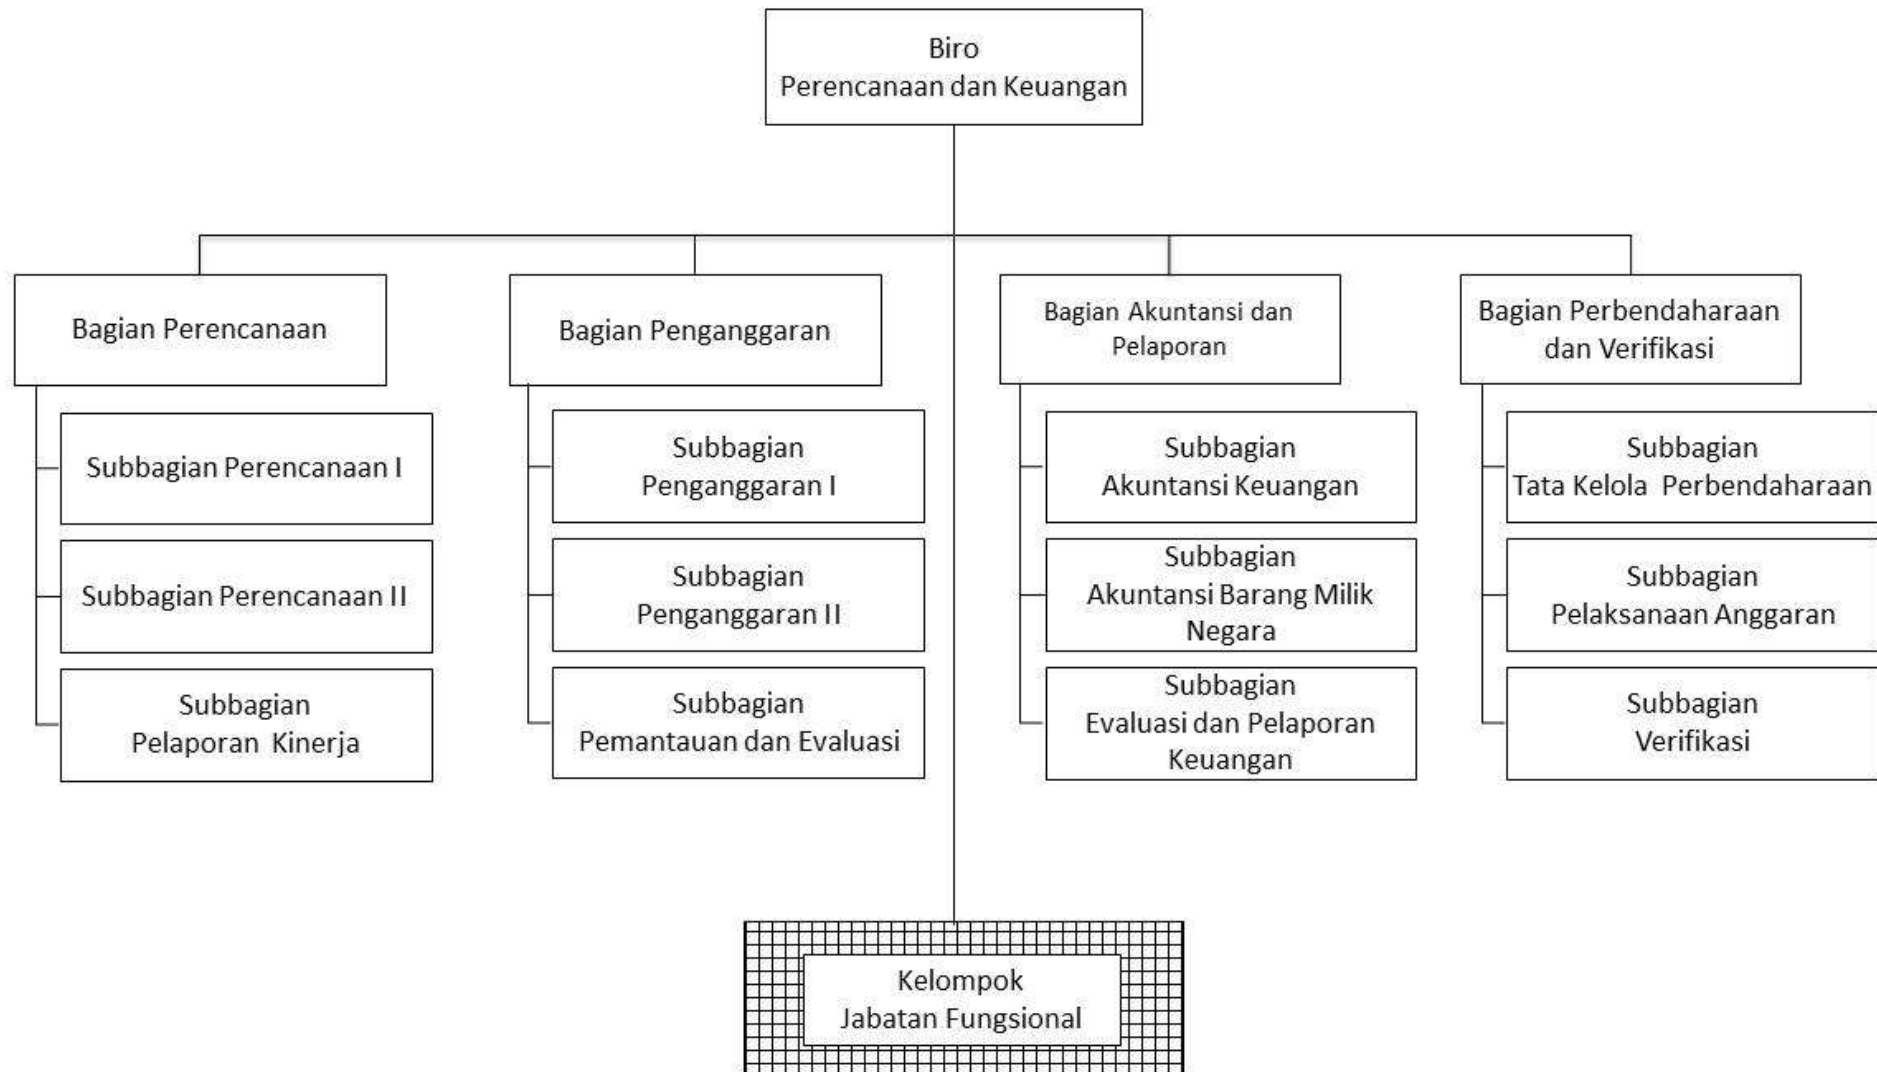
Biro
Perencanaan dan Keuangan

Bagian Perencanaan

Subbagian Perencanaan I

Subbagian Perencanaan II

Subbagian
Pelaporan Kinerja

Bagian Penganggaran

Subbagian
Penganggaran I

Subbagian
Penganggaran II

Subbagian
Pemantauan dan Evaluasi

Bagian Akuntansi dan
Pelaporan

Subbagian
Akuntansi Keuangan

Subbagian
Akuntansi Barang Milik
Negara

Subbagian
Evaluasi dan Pelaporan
Keuangan

Bagian Perbendaharaan
dan Verifikasi

Subbagian
Tata Kelola Perbendaharaan

Subbagian
Pelaksanaan Anggaran

Subbagian
Verifikasi

Kelompok
Jabatan Fungsional